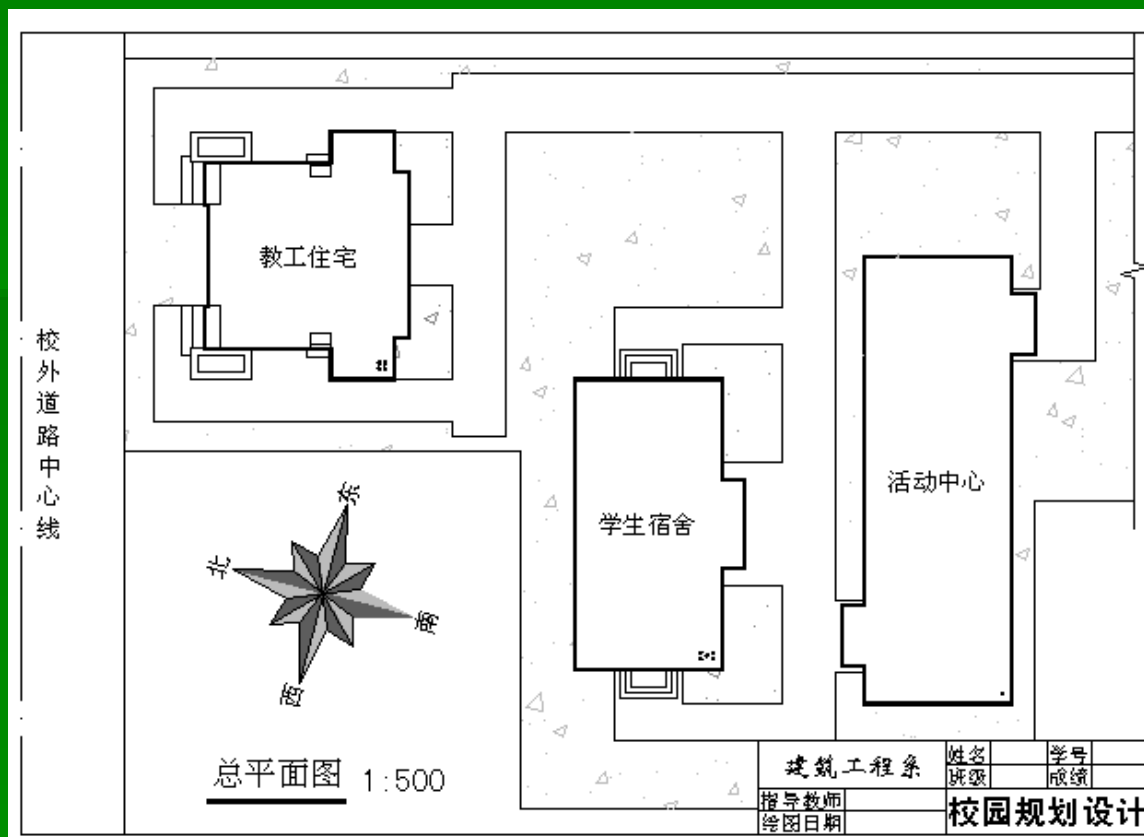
校外道路中心线

教工住宅

学生宿舍

活动中心

东
北
南
西

总平面图 1:500

| 建筑工程系 | 姓名 | | 学号 | |
|---|---|---|---|---|
| | 班级 | | 成绩 | |
| 指导教师 | 校园规划设计 | | | |
| 绘图日期 | | | | |